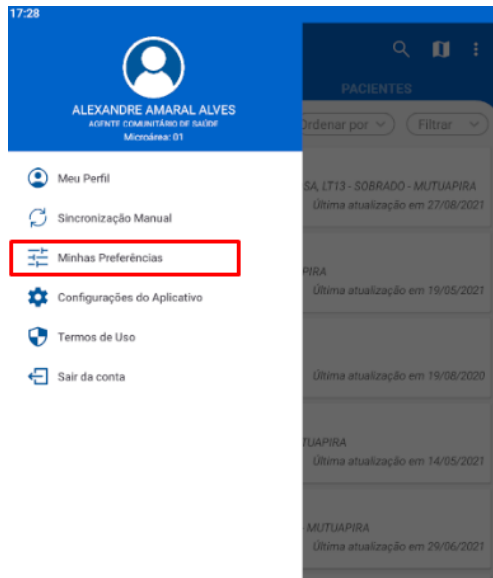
17:28

ALEXANDRE AMARAL ALVES
AGENTE COMUNITÁRIO DE SAÚDE
Microárea: 01

Meu Perfil

Sincronização Manual

Minhas Preferências

Configurações do Aplicativo

Termos de Uso

Sair da conta

PACIENTES

Ordenar por

Filtrar

SA, LT13 - SOBRADO - MUTUAPIRA
Última atualização em 27/08/2021

PIRA
Última atualização em 19/05/2021

Última atualização em 19/08/2020

TUAPIRA
Última atualização em 14/05/2021

- MUTUAPIRA
Última atualização em 29/06/2021